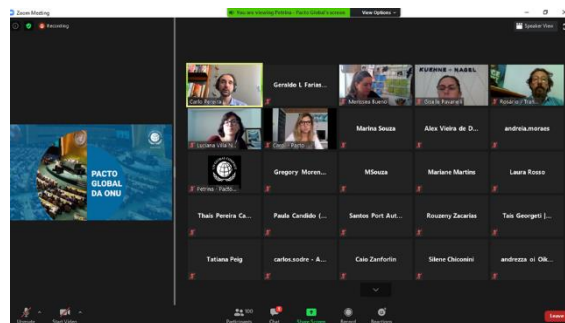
Zoom Meeting

You are viewing Petrina - Pacto Global's screen View Options

Recording

Speaker View

PACTO GLOBAL DA ONU

Carlo Pereira

Geraldo L Farias...

Marcela Bueno

KUEHNE + NAGEL

Gisele Pavarelli

Rosario | Trin...

Luciana Villa N...

Pacto...

Marina Souza

Alex Vieira de D...

andreia.moraes

Petrina - Pacto...

Gregory Moren...

MSouza

Mariane Martins

Laura Rosso

Thais Pereira Ca...

Paula Candido (...

Santos Port Aut...

Rouzeny Zacarias

Tais Georgeti |...

Tatiana Peig

carlos.sodre - A...

Caio Zanforlin

Silene Chiconini

andrezza oi Oik...

Unmute

Start Video

100 Participants

Chat

Share Screen

Record

Reactions

Leave